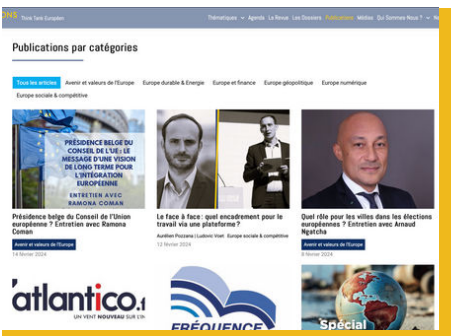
ONS Think Tank Européen

Thématiques Agenda La Revue Les Dossiers Publications Médias Qui Sommes Nous ? Ye

Publications par catégories

Tous les articles Avenir et valeurs de l'Europe Europe durable & Énergie Europe et finance Europe géopolitique Europe numérique Europe sociale & compétitive

PRÉSIDENCE BELGE DU CONSEIL DE L'UE : LE MESSAGE D'UNE VISION DE LONG TERME POUR L'INTÉGRATION EUROPÉENNE

ENTRETIEN AVEC RAMONA COMAN

Présidence belge du Conseil de l'Union européenne ? Entretien avec Ramona Coman

Avenir et valeurs de l'Europe

14 février 2024

Le face à face : quel encadrement pour le travail via une plateforme ?

Aurélien Pozzana | Ludovic Voet Europe sociale & compétitive

12 février 2024

Quel rôle pour les villes dans les élections européennes ? Entretien avec Arnaud Ngatcha

Avenir et valeurs de l'Europe

8 février 2024

atlantico.f

UN VENT NOUVEAU SUR

FRÉQUENCE

Spécial